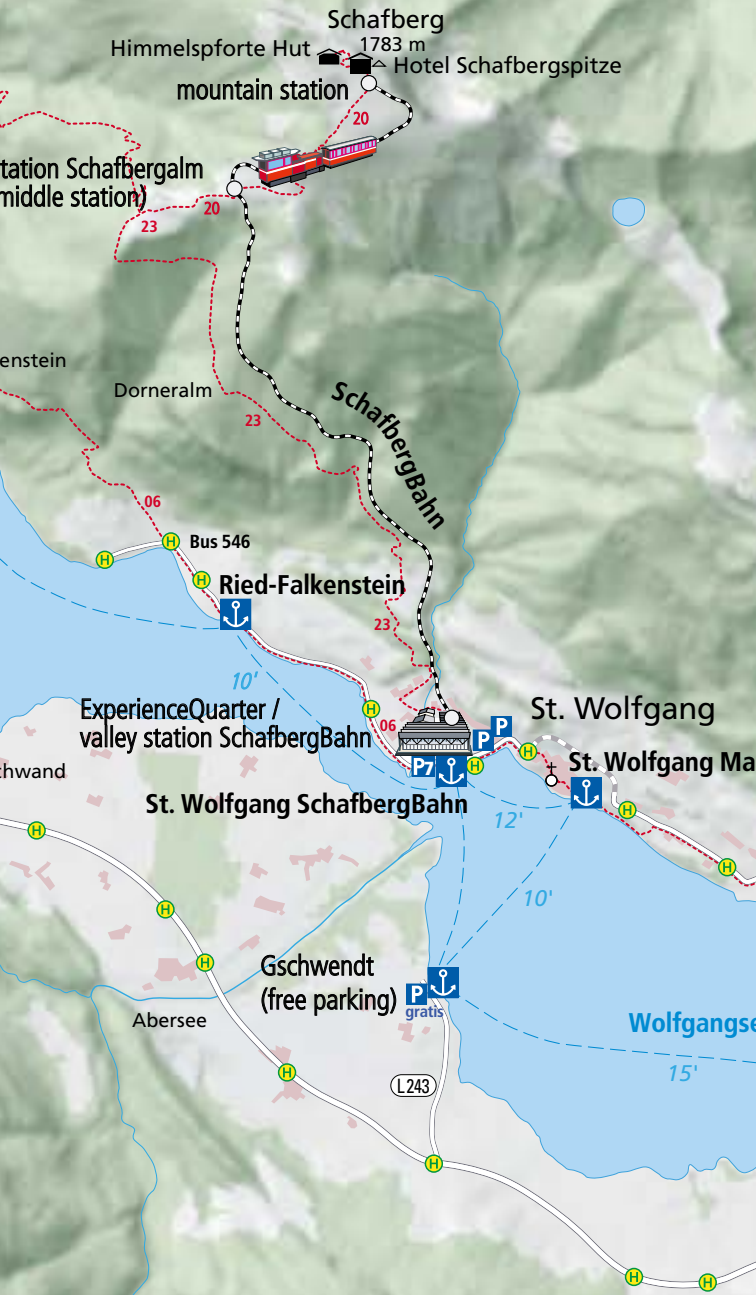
Schafberg
1783 m
Himmelspforte Hut
Hotel Schafbergspitze
mountain station
20
tation Schafbergalm
middle station)
20
23
enstein
Dorneralm
23
SchafbergBahn
06
H
H Bus 546
H
Ried-Falkenstein
23
10'
ExperienceQuarter / valley station SchafbergBahn
H
06
P P
St. Wolfgang
H
chwand
P7
H
St. Wolfgang Ma
H
St. Wolfgang SchafbergBahn
12'
H
H
10'
H
H
Gschwendt (free parking)
P
gratis
Abersee
Wolfgangse
H
15'
L243
H
H
H